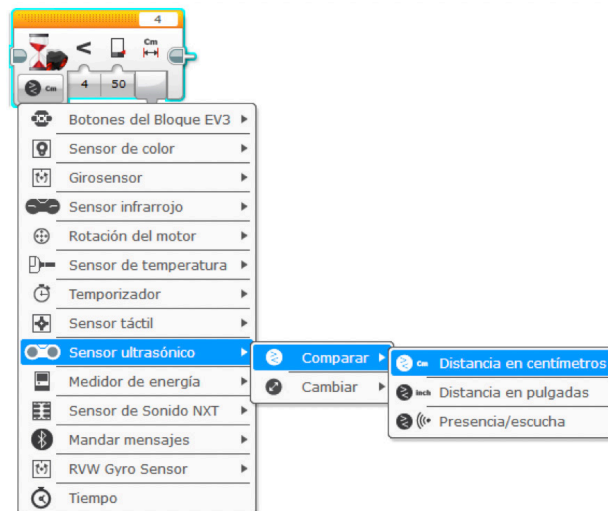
4

<

Cm

Cm

4

50

Botones del Bloque EV3

Sensor de color

Girosensor

Sensor infrarrojo

Rotación del motor

Sensor de temperatura

Temporizador

Sensor táctil

Sensor ultrasónico

Medidor de energía

Sensor de Sonido NXT

Mandar mensajes

RVW Gyro Sensor

Tiempo

Comparar

Cambiar

Cm

Distancia en centímetros

Inch

Distancia en pulgadas

Presencia/escucha